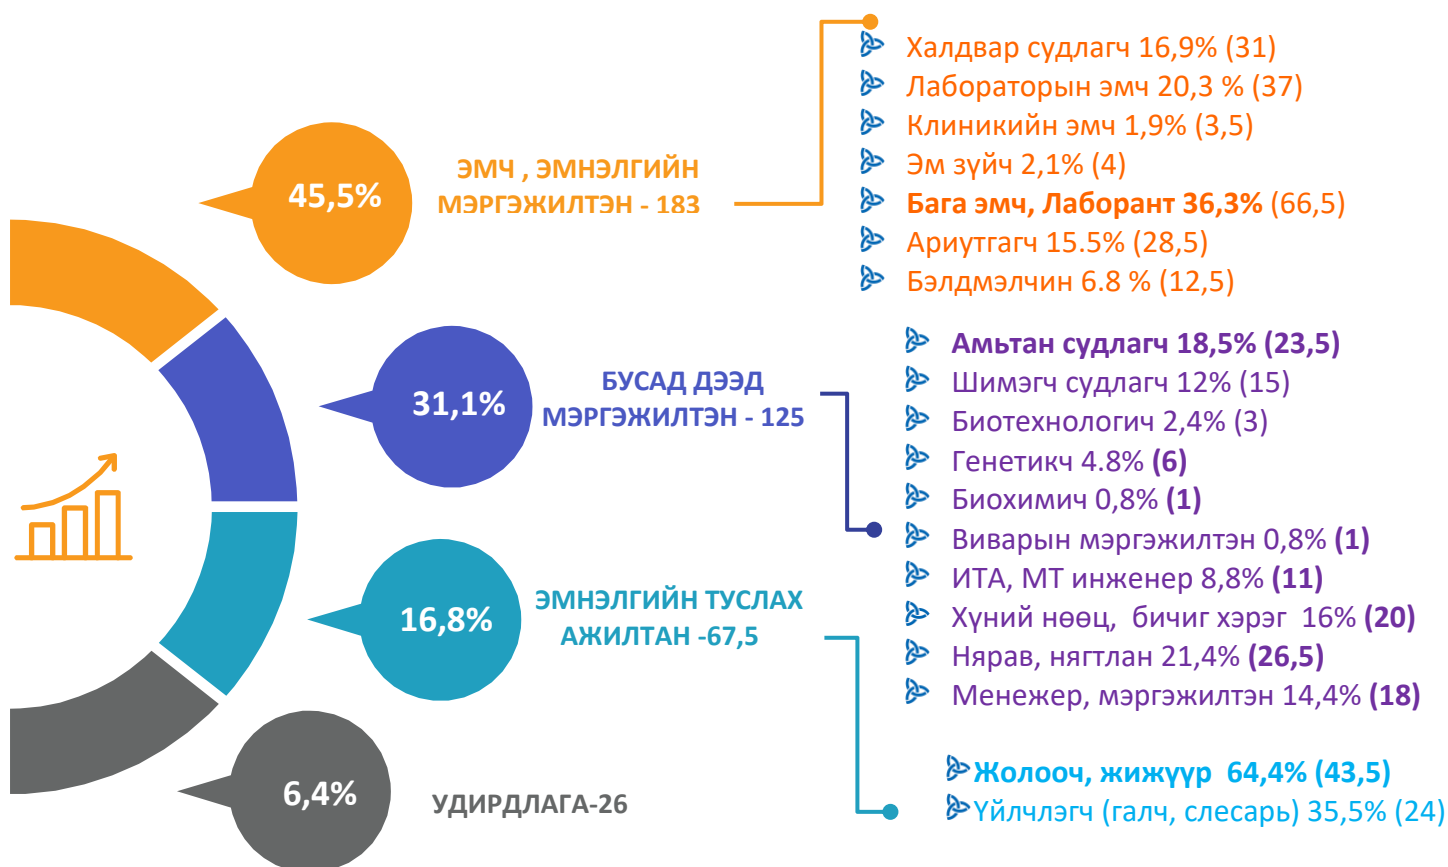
45,5%

ЭМЧ , ЭМНЭЛГИЙН МЭРГЭЖИЛТЭН - 183

Халдвар судлагч 16,9% (31)
Лабораторын эмч 20,3 % (37)
Клиникийн эмч 1,9% (3,5)
Эм зүйч 2,1% (4)
Бага эмч, Лаборант 36,3% (66,5)
Ариутгагч 15.5% (28,5)
Бэлдмэлчин 6.8 % (12,5)

31,1%

БУСАД ДЭЭД МЭРГЭЖИЛТЭН - 125

Амьтан судлагч 18,5% (23,5)
Шимэгч судлагч 12% (15)
Биотехнологич 2,4% (3)
Генетикч 4.8% (6)
Биохимич 0,8% (1)
Виварын мэргэжилтэн 0,8% (1)
ИТА, МТ инженер 8,8% (11)
Хүний нөөц, бичиг хэрэг 16% (20)
Нярав, нягтлан 21,4% (26,5)
Менежер, мэргэжилтэн 14,4% (18)

16,8%

ЭМНЭЛГИЙН ТУСЛАХ АЖИЛТАН -67,5

Жолооч, жижүүр 64,4% (43,5)
Үйлчлэгч (галч, слесарь) 35,5% (24)

6,4%

УДИРДЛАГА-26